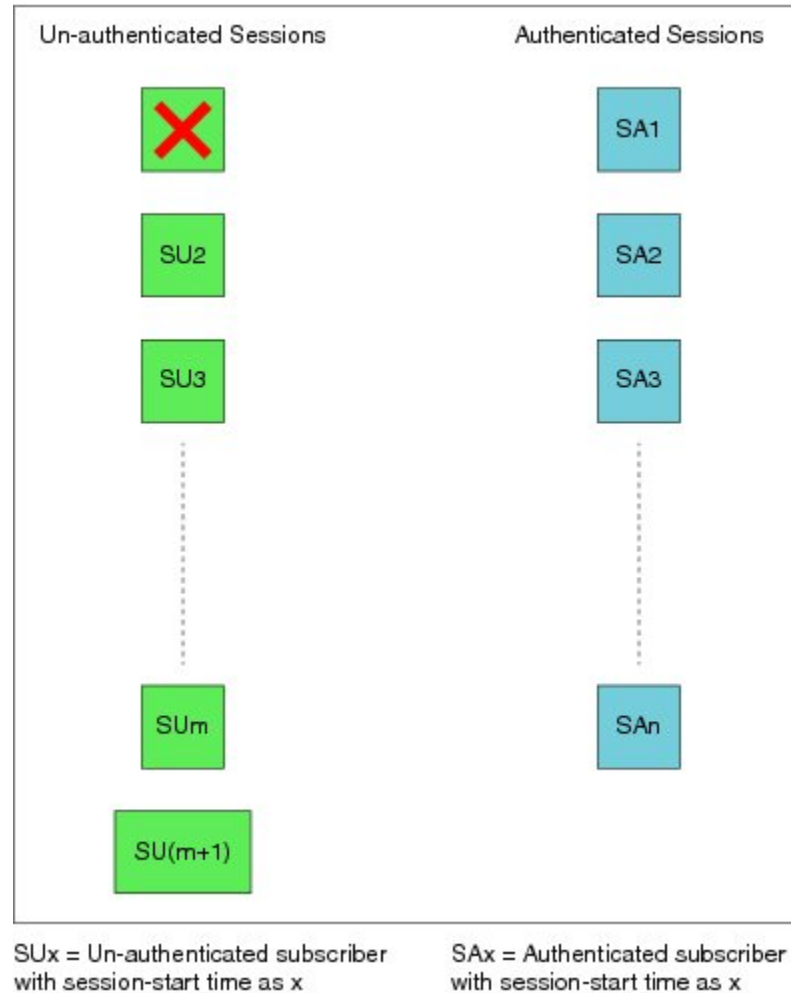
Un-authenticated Sessions

Authenticated Sessions

SU2

SU3

SUm

SU(m+1)

SA1

SA2

SA3

SAn

SUx = Un-authenticated subscriber with session-start time as x

SAx = Authenticated subscriber with session-start time as x